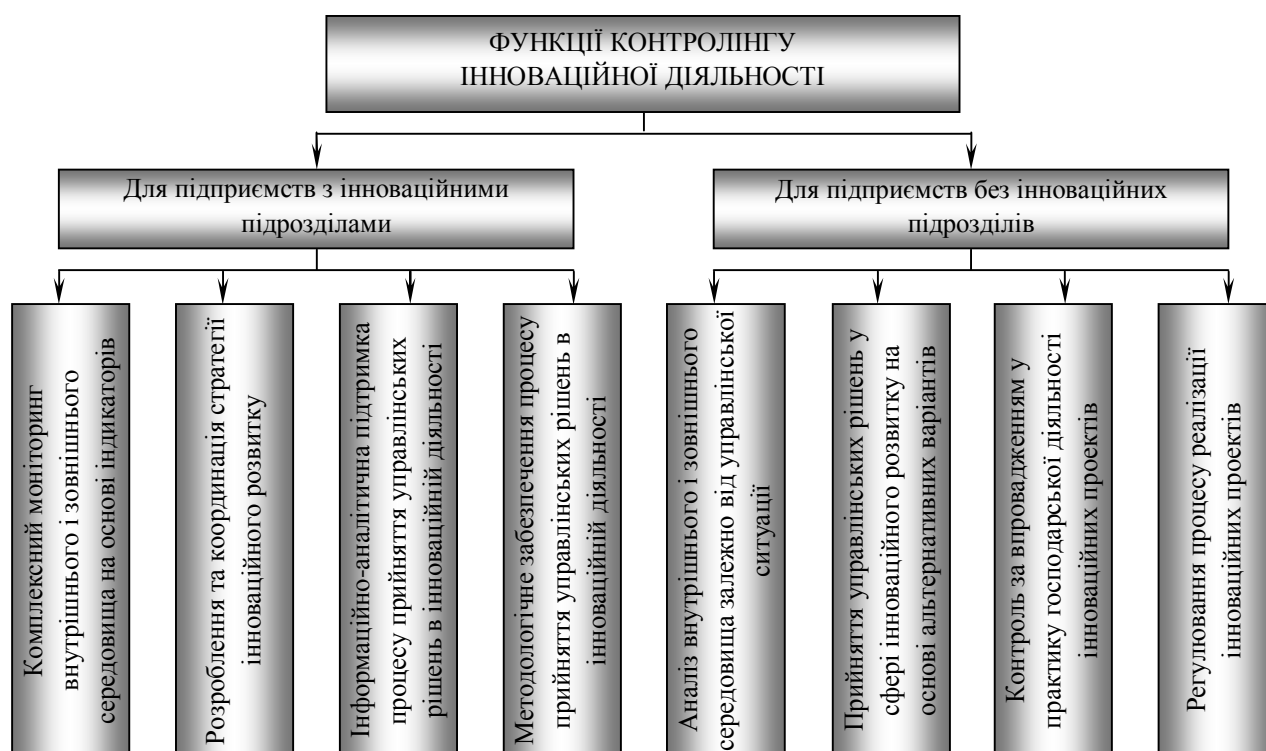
ФУНКЦІЇ КОНТРОЛІНГУ ІННОВАЦІЙНОЇ ДІЯЛЬНОСТІ

Для підприємств з інноваційними підрозділами

Для підприємств без інноваційних підрозділів

Комплексний моніторинг внутрішнього і зовнішнього середовища на основі індикаторів

Розроблення та координація стратегії інноваційного розвитку

Інформаційно-аналітична підтримка процесу прийняття управлінських рішень в інноваційній діяльності

Методологічне забезпечення процесу прийняття управлінських рішень в інноваційній діяльності

Аналіз внутрішнього і зовнішнього середовища залежно від управлінської ситуації

Прийняття управлінських рішень у сфері інноваційного розвитку на основі альтернативних варіантів

Контроль за впровадженням у практику господарської діяльності інноваційних проектів

Регулювання процесу реалізації інноваційних проектів